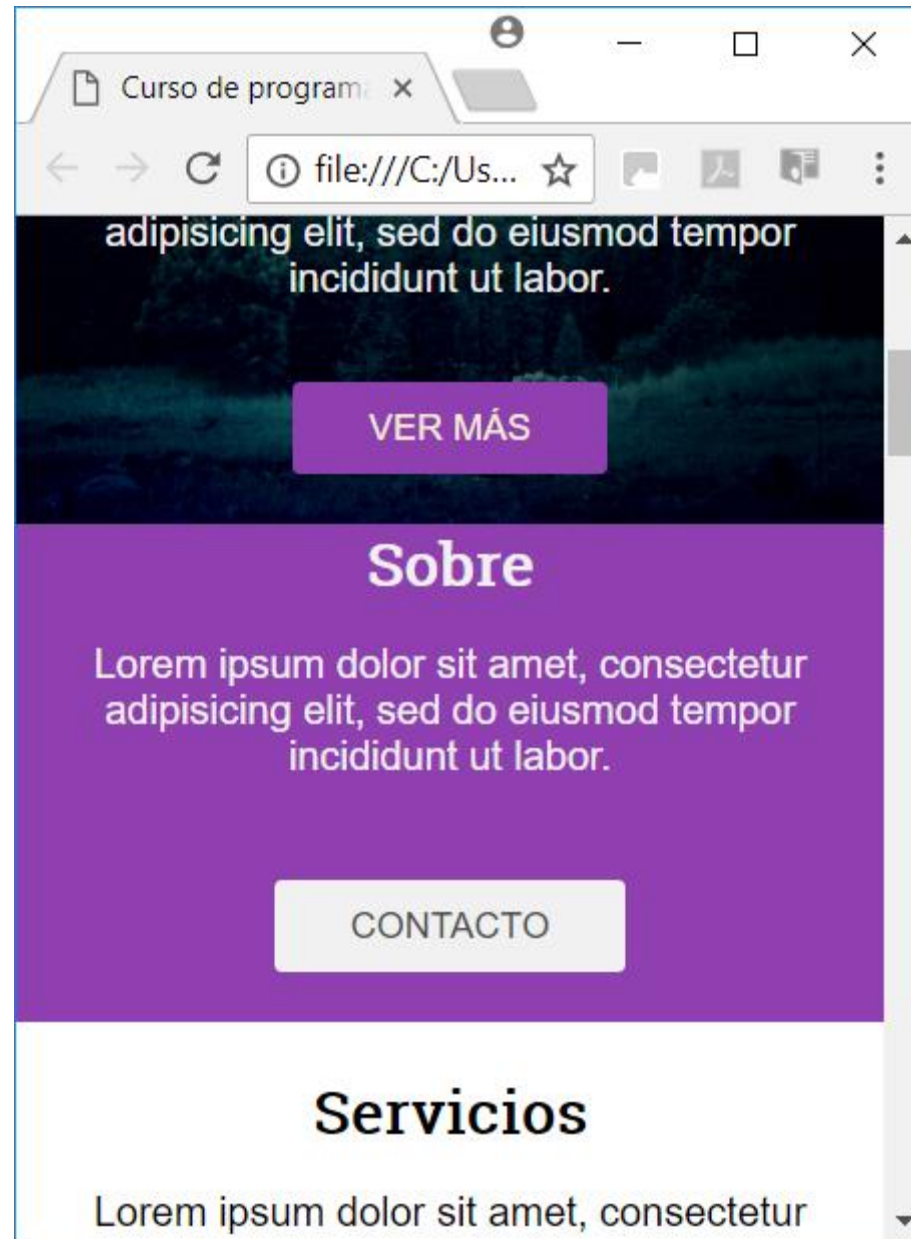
Curso de programa ×

file:///C:/Us...

adipisicing elit, sed do eiusmod tempor incididunt ut labor.

VER MÁS

Sobre

Lorem ipsum dolor sit amet, consectetur adipisicing elit, sed do eiusmod tempor incididunt ut labor.

CONTACTO

Servicios

Lorem ipsum dolor sit amet, consectetur